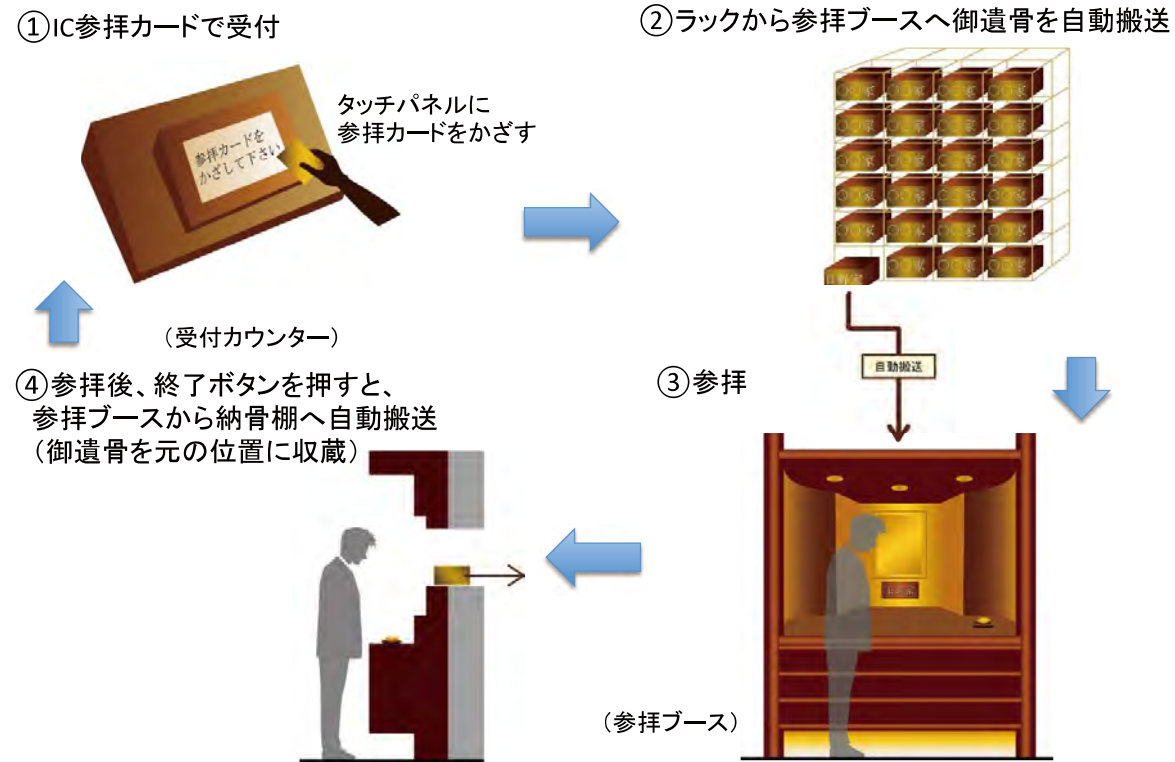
①IC参拝カードで受付

参拝カードを かざして下さい

タッチパネルに
参拝カードをかざす

（受付カウンター）

②ラックから参拝ブースへ御遺骨を自動搬送

自動搬送

③参拝

（参拝ブース）

④参拝後、終了ボタンを押すと、
参拝ブースから納骨棚へ自動搬送
（御遺骨を元の位置に収蔵）